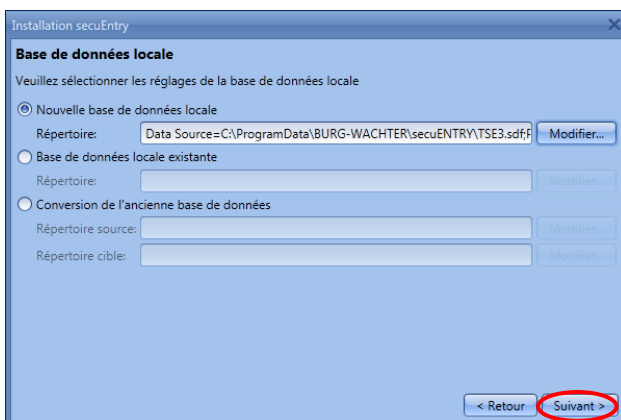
Installation secuEntry

Base de données locale

Veuillez sélectionner les réglages de la base de données locale

Nouvelle base de données locale

Répertoire: Data Source=C:\ProgramData\BURG-WACHTER\secuENTRY\TSE3.sdf;P

Modifier...

Base de données locale existante

Répertoire:

Modifier...

Conversion de l'ancienne base de données

Répertoire source:

Modifier...

Répertoire cible:

Modifier...

< Retour

Suivant >